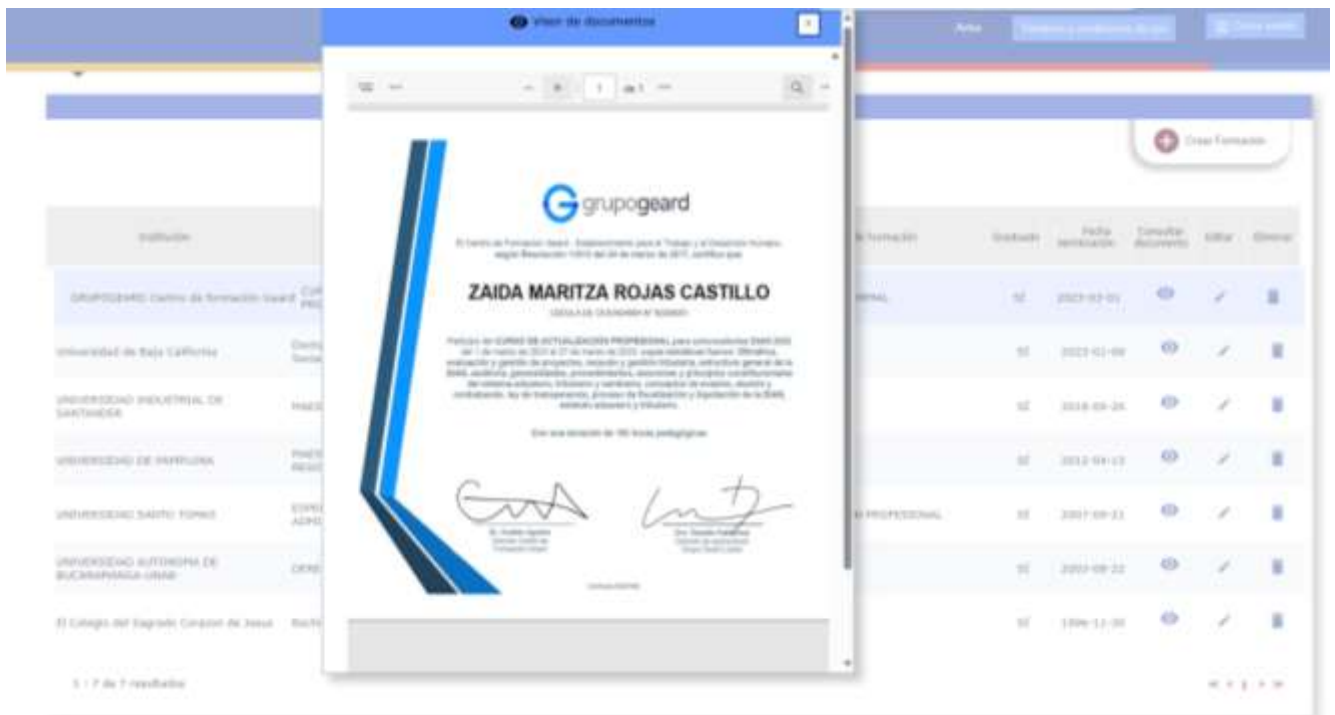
Visor de documentos

1 de 1

grupogeard

El Centro de Formación Geard - Establecimiento para el Trabajo y el Desarrollo Humano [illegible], certifica que:

ZAIDA MARITZA ROJAS CASTILLO

CEDULA DE CIUDADANIA N° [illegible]

Participó del CURSO DE ACTUALIZACIÓN PROFESIONAL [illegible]

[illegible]

Crear Formación

| Institución | | Nivel de formación | Graduado | Fecha terminación | Consultar documento | Editar | Eliminar |
|---|---|---|---|---|---|---|---|
| GRUPOGEARD Centro de formación Geard | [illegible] | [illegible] | SÍ | 2023-03-01 | | | |
| Universidad de Baja California | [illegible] | | SÍ | 2023-02-08 | | | |
| UNIVERSIDAD INDUSTRIAL DE SANTANDER | MAES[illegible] | | SÍ | 2018-09-26 | | | |
| UNIVERSIDAD DE PAMPLONA | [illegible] | | SÍ | 2012-04-13 | | | |
| UNIVERSIDAD SANTO TOMAS | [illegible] | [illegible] PROFESIONAL | SÍ | 2007-09-22 | | | |
| UNIVERSIDAD AUTONOMA DE BUCARAMANGA UNAB | DERE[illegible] | | SÍ | 2002-09-22 | | | |
| El Colegio del Sagrado Corazon de Jesus | Bach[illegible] | | SÍ | 1996-11-30 | | | |

1 - 7 de 7 resultados